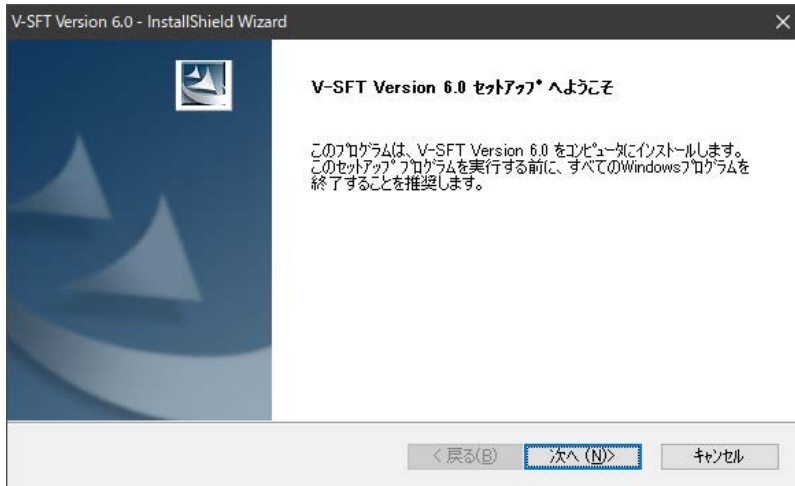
V-SFT Version 6.0 - InstallShield Wizard

×

V-SFT Version 6.0 ｾｯﾄｱｯﾌﾟ へようこそ

このﾌﾟﾛｸﾞﾗﾑは、V-SFT Version 6.0 をｺﾝﾋﾟｭｰﾀにｲﾝｽﾄｰﾙします。このｾｯﾄｱｯﾌﾟﾌﾟﾛｸﾞﾗﾑを実行する前に、すべてのWindowsﾌﾟﾛｸﾞﾗﾑを終了することを推奨します。

< 戻る(B)

次へ (N)>

ｷｬﾝｾﾙ